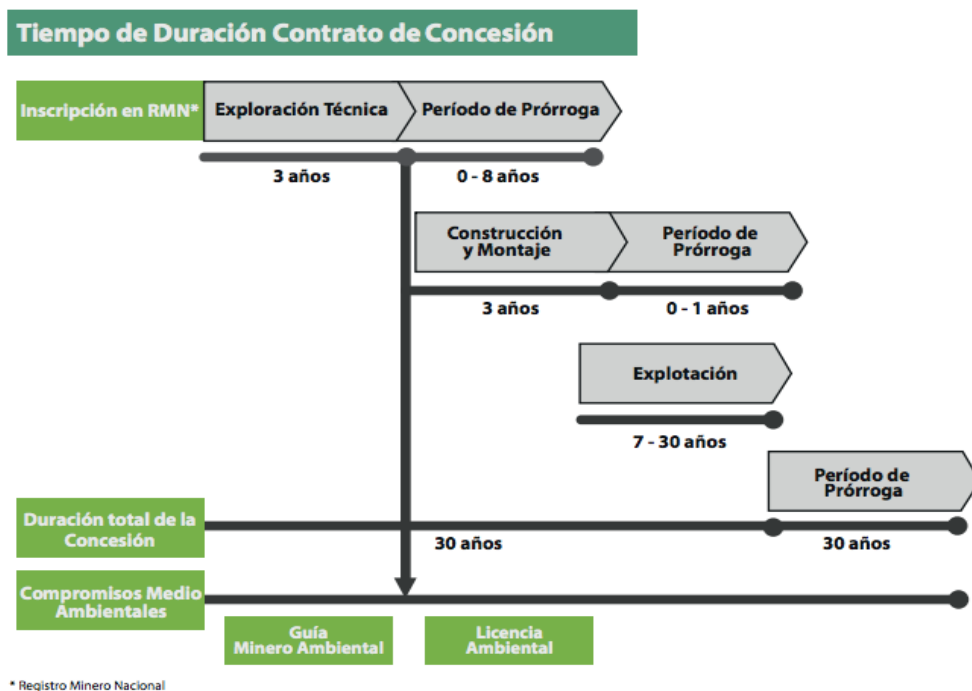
Tiempo de Duración Contrato de Concesión

Inscripción en RMN*

Exploración Técnica

Período de Prórroga

3 años

0 - 8 años

Construcción y Montaje

Período de Prórroga

3 años

0 - 1 años

Explotación

7 - 30 años

Período de Prórroga

Duración total de la Concesión

30 años

30 años

Compromisos Medio Ambientales

Guía Minero Ambiental

Licencia Ambiental

* Registro Minero Nacional